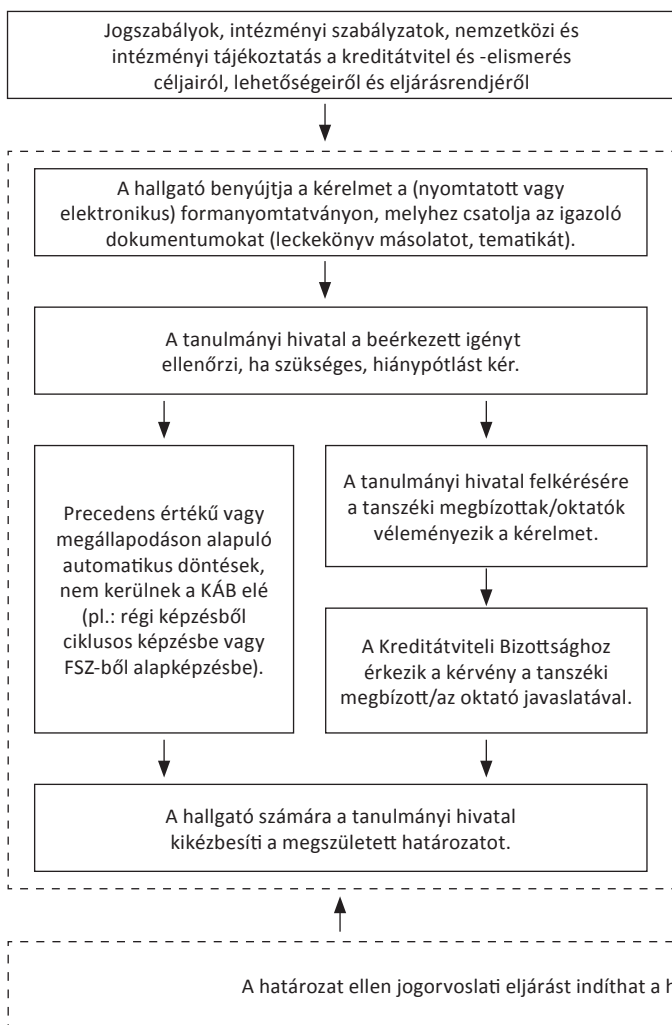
Jogszabályok, intézményi szabályzatok, nemzetközi és intézményi tájékoztatás a kreditátvitel és -elismerés céljairól, lehetőségeiről és eljárásrendjéről

A hallgató benyújtja a kérelmet a (nyomtatott vagy elektronikus) formanyomtatványon, melyhez csatolja az igazoló dokumentumokat (leckekönyv másolatot, tematikát).

A tanulmányi hivatal a beérkezett igényt ellenőrzi, ha szükséges, hiánypótlást kér.

Precedens értékű vagy megállapodáson alapuló automatikus döntések, nem kerülnek a KÁB elé (pl.: régi képzésből ciklusos képzésbe vagy FSZ-ből alapképzésbe).

A tanulmányi hivatal felkérésére a tanszéki megbízottak/oktatók véleményezik a kérelmet.

A Kreditátviteli Bizottsághoz érkezik a kérvény a tanszéki megbízott/az oktató javaslatával.

A hallgató számára a tanulmányi hivatal kikézbesíti a megszületett határozatot.

A határozat ellen jogorvoslati eljárást indíthat a h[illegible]